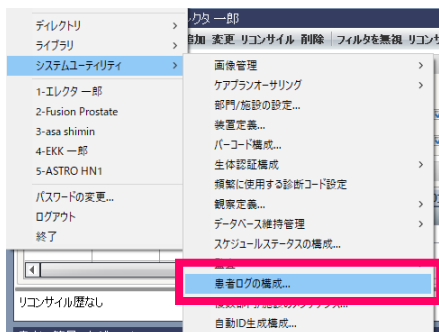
ディレクトリ
ライブラリ
システムユーティリティ
1-エレクタ 一郎
2-Fusion Prostate
3-asa shimin
4-EKK 一郎
5-ASTRO HN1
パスワードの変更...
ログアウト
終了

クター郎
追加 変更 リコンサイル 削除 フィルタを無視 リコンサ

画像管理
ケアプランオーサリング
部門/施設の設定...
装置定義...
バーコード構成...
生体認証構成
頻繁に使用する診断コード設定
観察定義...
データベース維持管理
スケジュールステータスの構成...
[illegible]
患者ログの構成...
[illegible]
自動ID生成構成...

リコンサイル歴なし